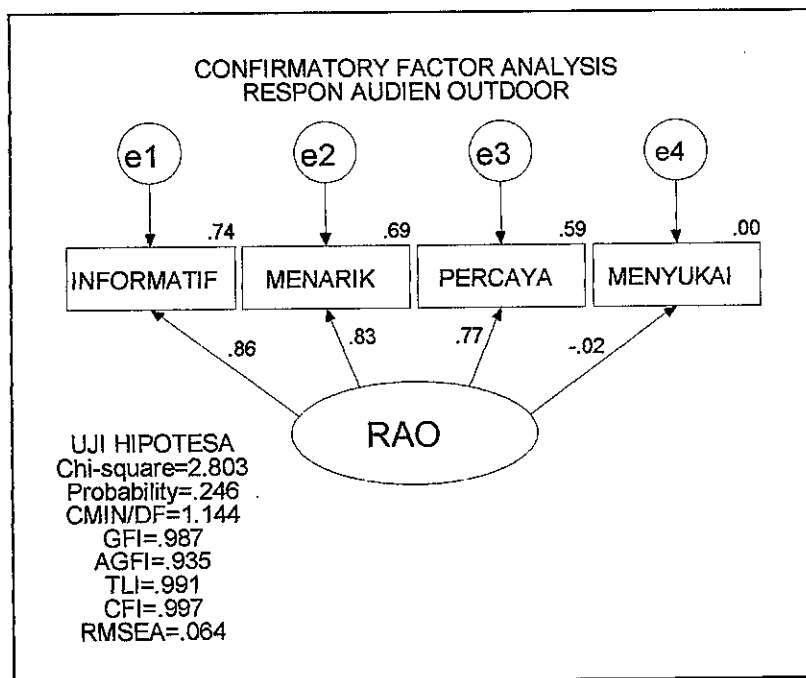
CONFIRMATORY FACTOR ANALYSIS
RESPON AUDIEN OUTDOOR

e1

e2

e3

e4

.74

.69

.59

.00

INFORMATIF

MENARIK

PERCAYA

MENYUKAI

.86

.83

.77

-.02

RAO

UJI HIPOTESA
Chi-square=2.803
Probability=.246
CMIN/DF=1.144
GFI=.987
AGFI=.935
TLI=.991
CFI=.997
RMSEA=.064